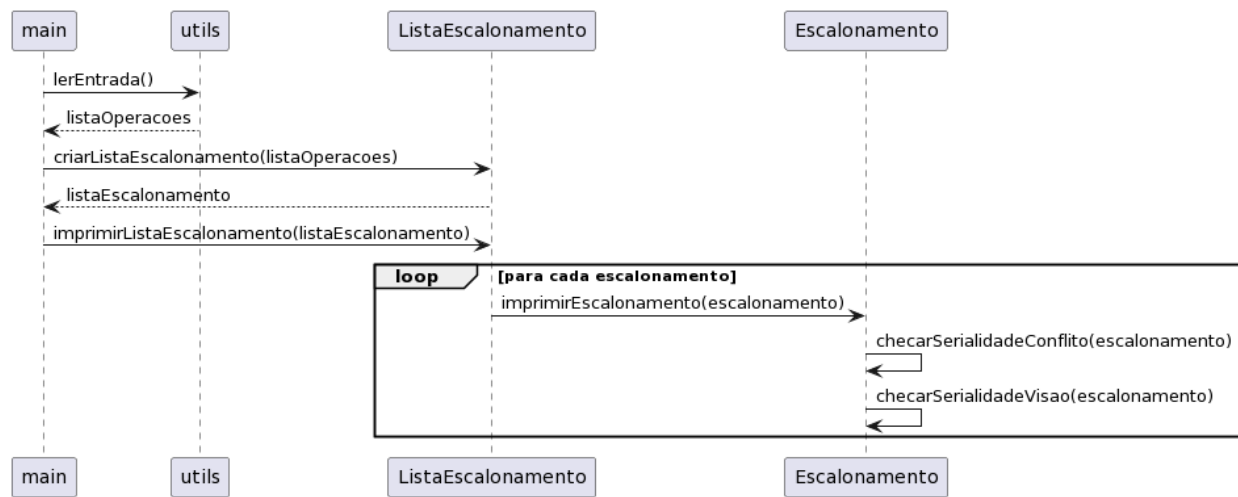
main utils ListaEscalonamento Escalonamento

lerEntrada()

listaOperacoes

criarListaEscalonamento(listaOperacoes)

listaEscalonamento

imprimirListaEscalonamento(listaEscalonamento)

loop [para cada escalonamento]

imprimirEscalonamento(escalonamento)

checarSerialidadeConflito(escalonamento)

checarSerialidadeVisao(escalonamento)

main utils ListaEscalonamento Escalonamento